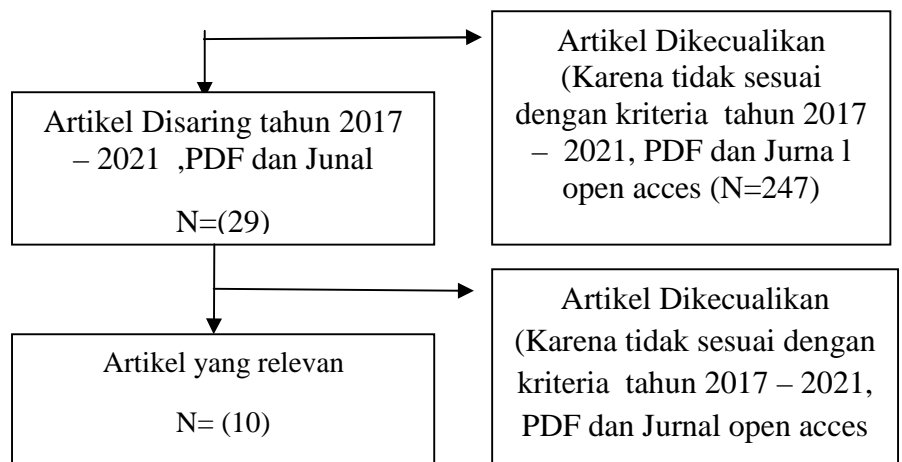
Artikel Disaring tahun 2017 – 2021 ,PDF dan Junal

N=(29)

Artikel Dikecualikan (Karena tidak sesuai dengan kriteria tahun 2017 – 2021, PDF dan Jurna l open acces (N=247)

Artikel yang relevan

N= (10)

Artikel Dikecualikan (Karena tidak sesuai dengan kriteria tahun 2017 – 2021, PDF dan Jurnal open acces